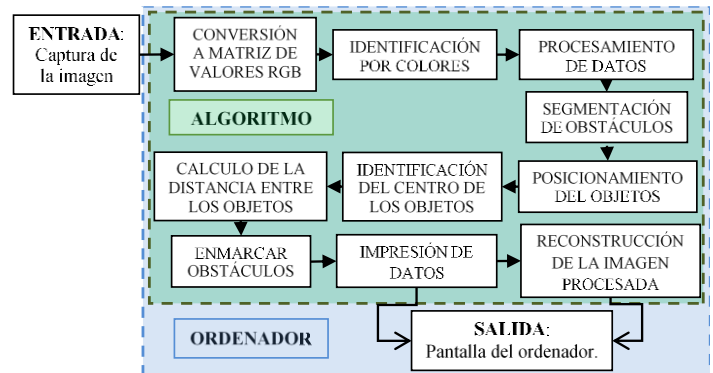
ENTRADA: Captura de la imagen

CONVERSIÓN A MATRIZ DE VALORES RGB

IDENTIFICACIÓN POR COLORES

PROCESAMIENTO DE DATOS

ALGORITMO

SEGMENTACIÓN DE OBSTÁCULOS

CALCULO DE LA DISTANCIA ENTRE LOS OBJETOS

IDENTIFICACIÓN DEL CENTRO DE LOS OBJETOS

POSICIONAMIENTO DEL OBJETOS

ENMARCAR OBSTÁCULOS

IMPRESIÓN DE DATOS

RECONSTRUCCIÓN DE LA IMAGEN PROCESADA

ORDENADOR

SALIDA: Pantalla del ordenador.